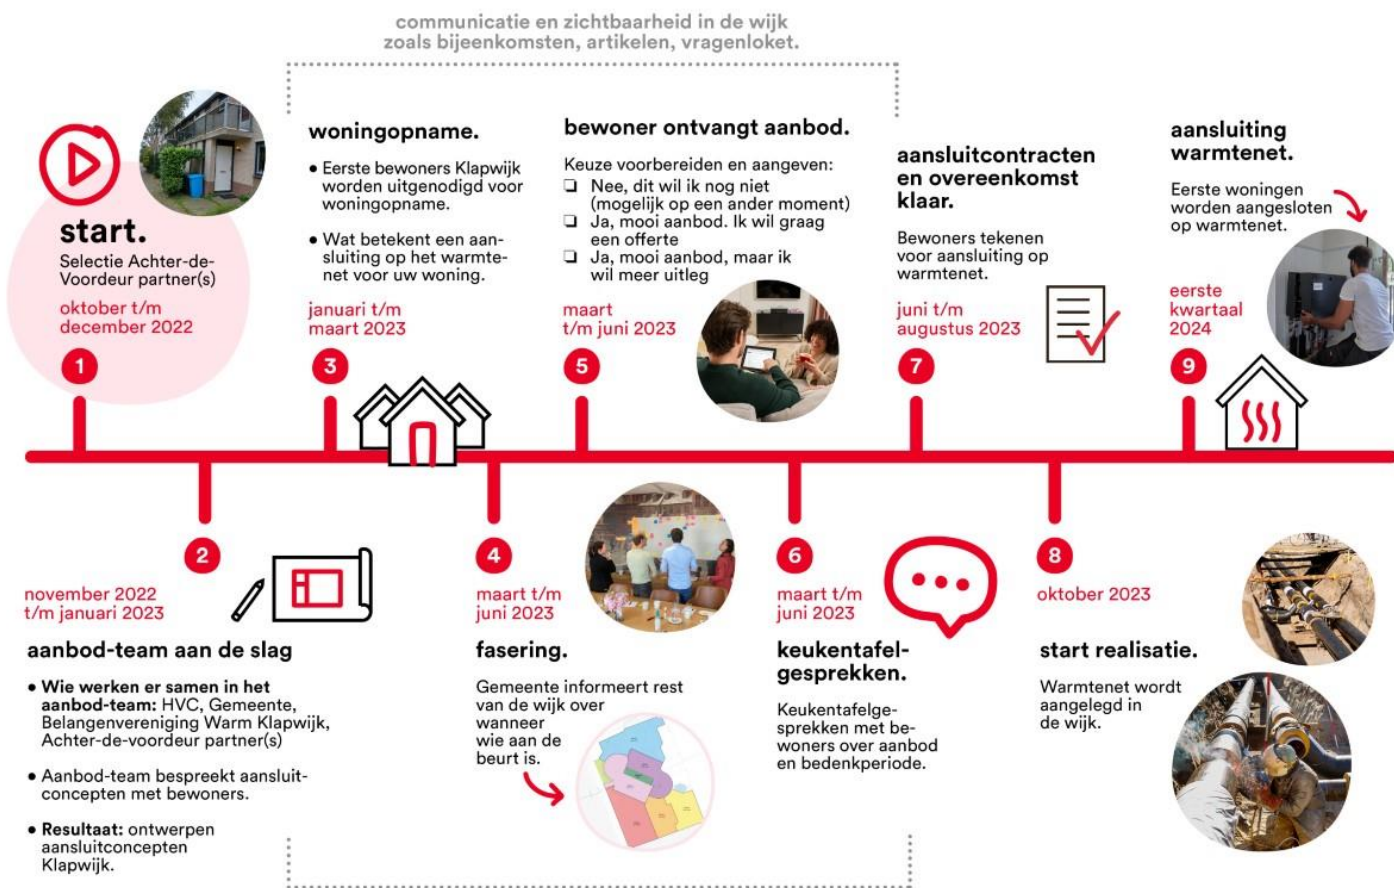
communicatie en zichtbaarheid in de wijk zoals bijeenkomsten, artikelen, vragenloket.

start.

Selectie Achter-de-Voordeur partner(s)

oktober t/m december 2022

1

woningopname.

• Eerste bewoners Klapwijk worden uitgenodigd voor woningopname.

• Wat betekent een aansluiting op het warmtenet voor uw woning.

januari t/m maart 2023

3

bewoner ontvangt aanbod.

Keuze voorbereiden en aangeven:
❏ Nee, dit wil ik nog niet (mogelijk op een ander moment)
❏ Ja, mooi aanbod. Ik wil graag een offerte
❏ Ja, mooi aanbod, maar ik wil meer uitleg

maart t/m juni 2023

5

aansluitcontracten en overeenkomst klaar.

Bewoners tekenen voor aansluiting op warmtenet.

juni t/m augustus 2023

7

aansluiting warmtenet.

Eerste woningen worden aangesloten op warmtenet.

eerste kwartaal 2024

9

2

november 2022 t/m januari 2023

aanbod-team aan de slag

• Wie werken er samen in het aanbod-team: HVC, Gemeente, Belangenvereniging Warm Klapwijk, Achter-de-voordeur partner(s)

• Aanbod-team bespreekt aansluitconcepten met bewoners.

• Resultaat: ontwerpen aansluitconcepten Klapwijk.

4

maart t/m juni 2023

fasering.

Gemeente informeert rest van de wijk over wanneer wie aan de beurt is.

6

maart t/m juni 2023

keukentafelgesprekken.

Keukentafelgesprekken met bewoners over aanbod en bedenkperiode.

8

oktober 2023

start realisatie.

Warmtenet wordt aangelegd in de wijk.